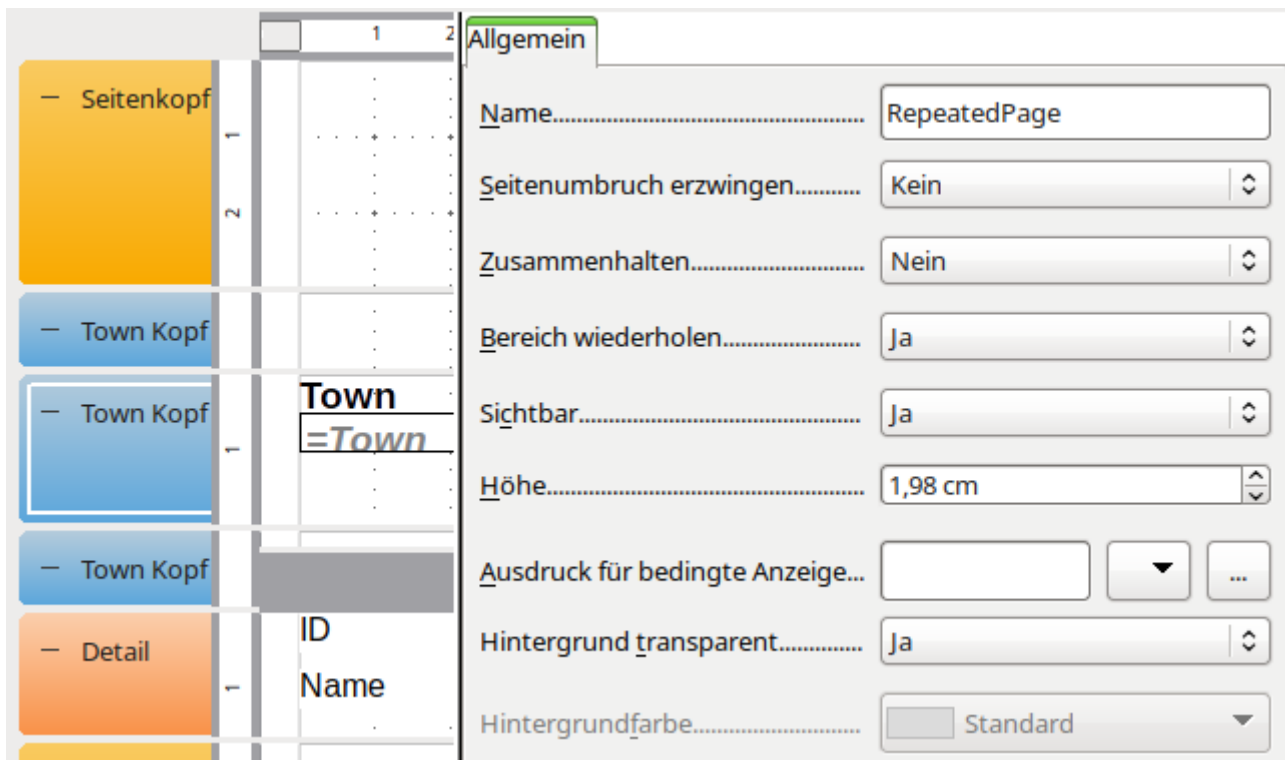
1 2

— Seitenkopf

1

2

— Town Kopf

— Town Kopf

Town
=Town

1

— Town Kopf

— Detail

ID
Name

1

Allgemein

Name.............................................. RepeatedPage

Seitenumbruch erzwingen........... Kein

Zusammenhalten............................ Nein

Bereich wiederholen....................... Ja

Sichtbar............................................ Ja

Höhe................................................. 1,98 cm

Ausdruck für bedingte Anzeige... ...

Hintergrund transparent.............. Ja

Hintergrundfarbe........................... Standard